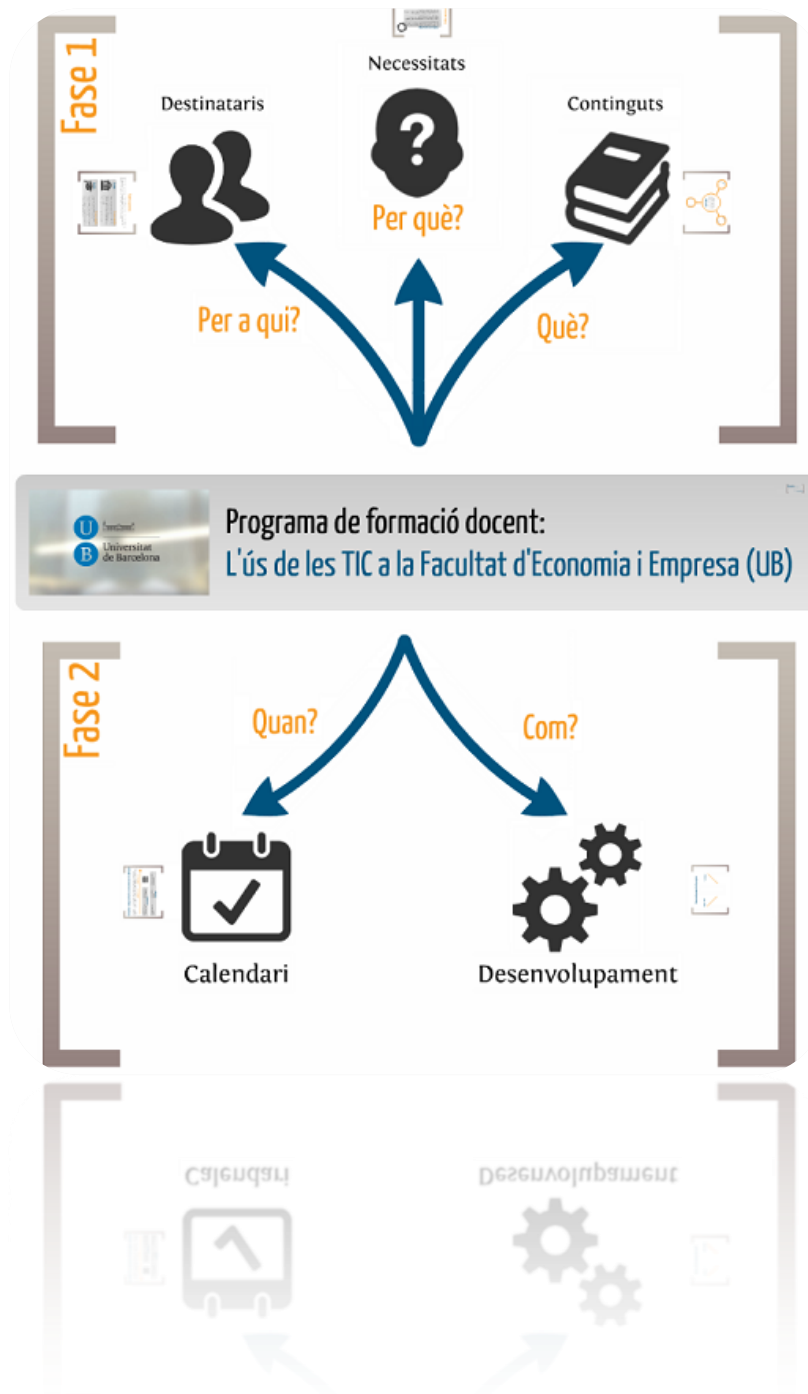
Fase 1

Necessitats

Destinataris

Continguts

Per què?

Per a qui?

Què?

Universitat de Barcelona

Programa de formació docent:
L'ús de les TIC a la Facultat d'Economia i Empresa (UB)

Fase 2

Quan?

Com?

Calendari

Desenvolupament